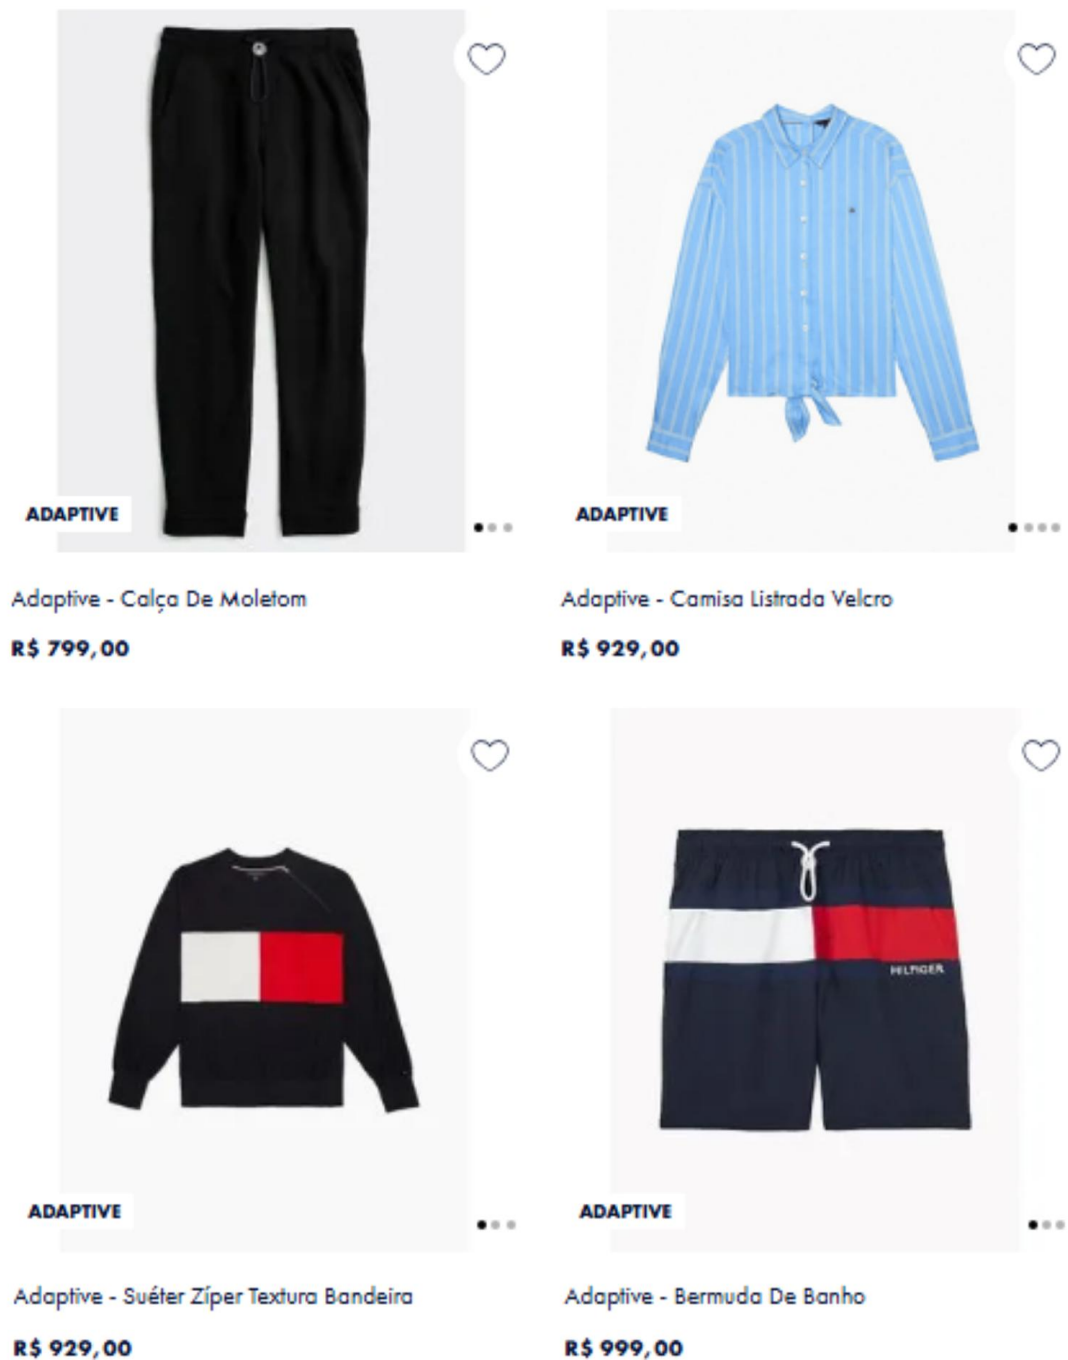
ADAPTIVE

Adaptive - Calça De Moletom

R$ 799,00

ADAPTIVE

Adaptive - Camisa Listrada Velcro

R$ 929,00

ADAPTIVE

Adaptive - Suéter Zíper Textura Bandeira

R$ 929,00

HILFIGER

ADAPTIVE

Adaptive - Bermuda De Banho

R$ 999,00